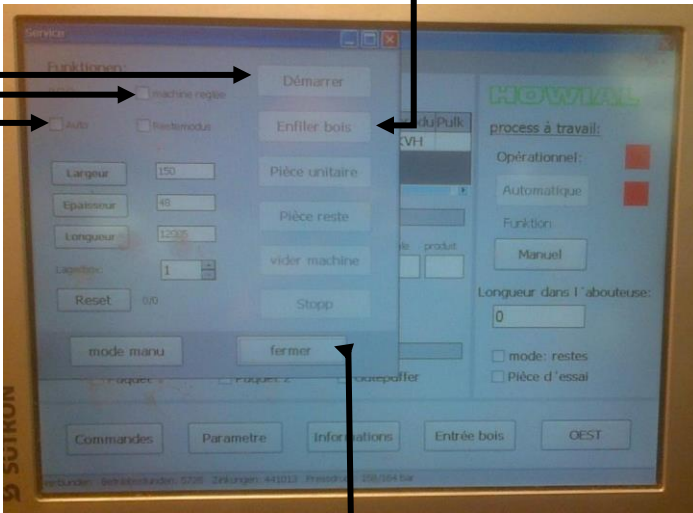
Service

Funktionen:

Démarrer

machine reglee

Auto

Testmodus

Enfiler bois

Largeur 150

Pièce unitaire

Epaisseur 40

Longueur 12035

Pièce reste

Lagediss: 1

vider machine

Reset 0/0

Stopp

mode manu

fermer

HOWIAL

process à travail:

Opérationnel:

Automatique

Funktion

Manuel

Longueur dans l´abouteuse:

0

mode: restes

Pièce d´essai

du Pulk

KVH

produit

Paquet 1

Paquet 2

Gutepuffer

Commandes

Parametre

Informations

Entrée bois

OEST

SUTRON